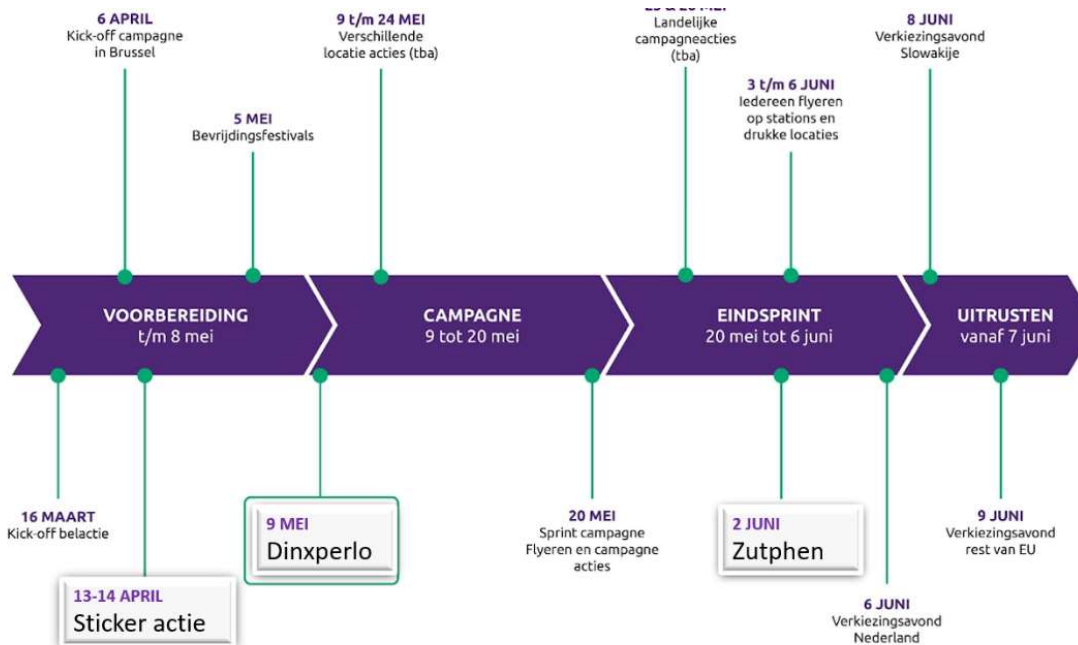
6 APRIL
Kick-off campagne in Brussel

9 t/m 24 MEI
Verschillende locatie acties (tba)

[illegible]
Landelijke campagneacties (tba)

8 JUNI
Verkiezingsavond Slowakije

5 MEI
Bevrijdingsfestivals

3 t/m 6 JUNI
Iedereen flyeren op stations en drukke locaties

VOORBEREIDING
t/m 8 mei

CAMPAGNE
9 tot 20 mei

EINDSPRINT
20 mei tot 6 juni

UITRUSTEN
vanaf 7 juni

16 MAART
Kick-off belactie

9 MEI
Dinxperlo

20 MEI
Sprint campagne Flyeren en campagne acties

2 JUNI
Zutphen

9 JUNI
Verkiezingsavond rest van EU

13-14 APRIL
Sticker actie

6 JUNI
Verkiezingsavond Nederland